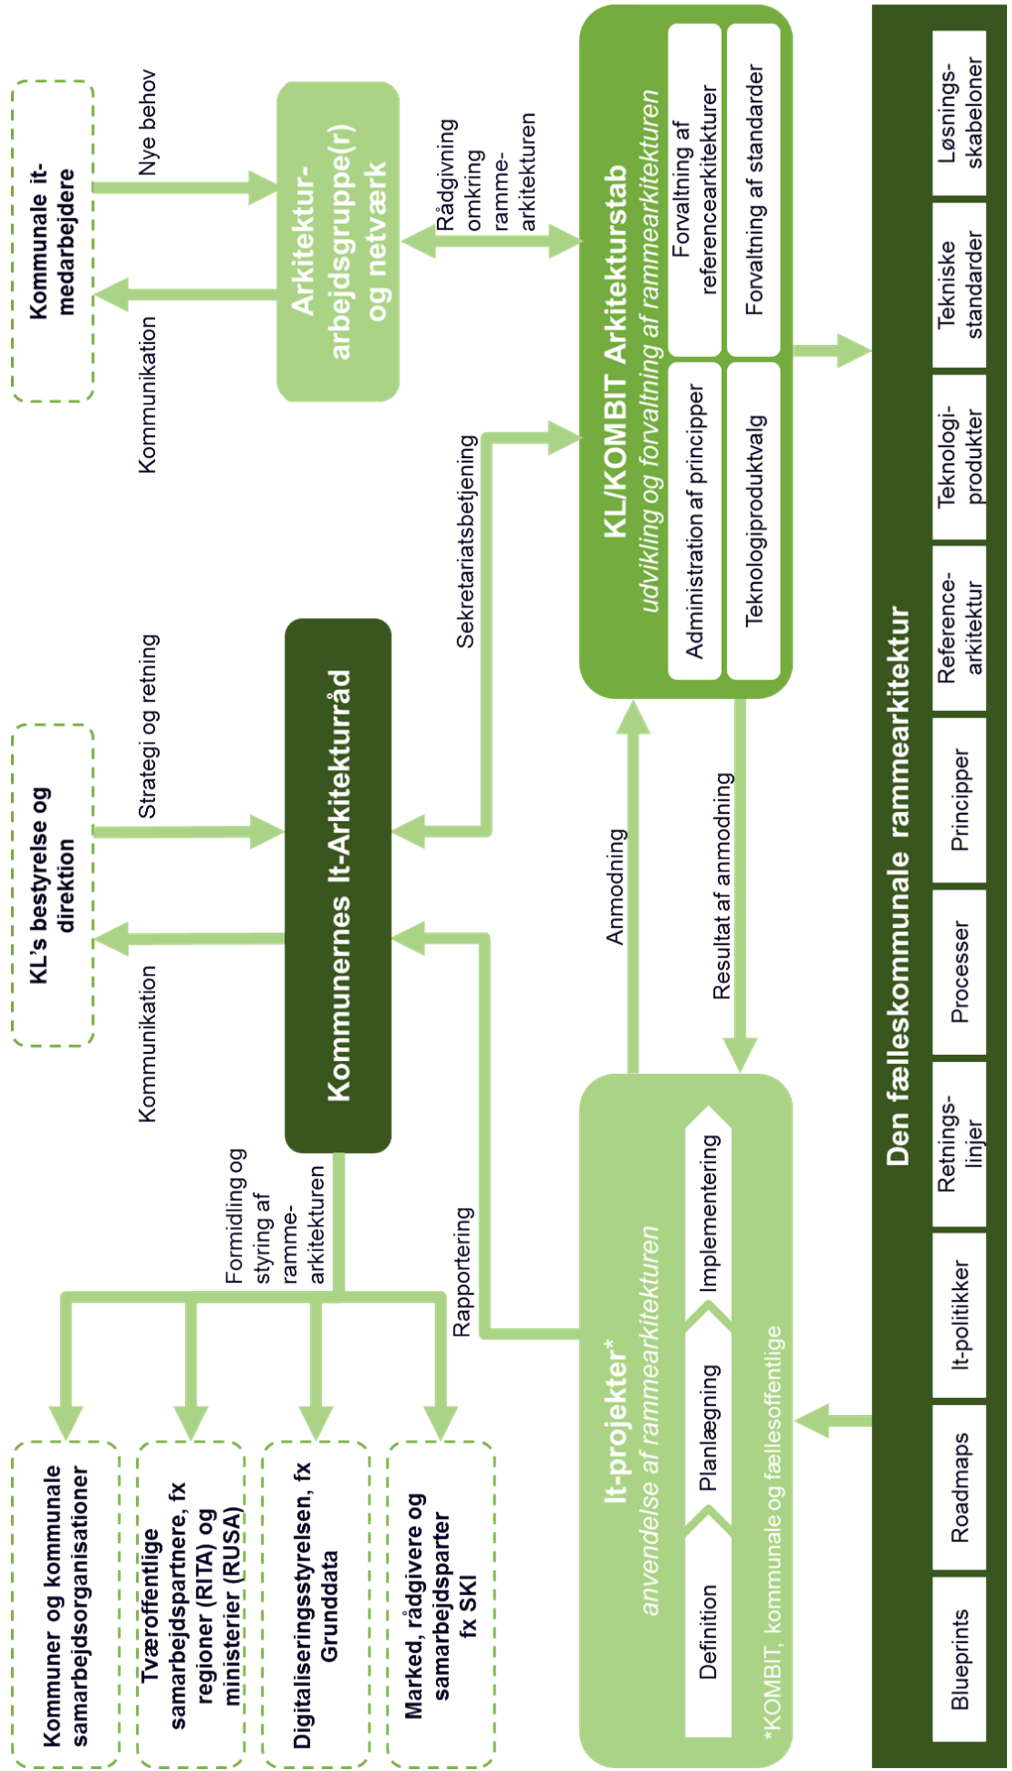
Kommunale it-medarbejdere

Nye behov

Kommunikation

Arkitektur-arbejdsgruppe(r) og netværk

Rådgivning omkring ramme-arkitekturen

KL/KOMBIT Arkitekturstab
udvikling og forvaltning af rammearkitekturen

Forvaltning af referencearkitekturer

Forvaltning af standarder

Administration af principper

Teknologiproduktvalg

KL's bestyrelse og direktion

Strategi og retning

Kommunikation

Kommunernes It-Arkitekturråd

Sekretariatsbetjening

Anmodning

Resultat af anmodning

Formidling og styring af ramme-arkitekturen

Rapportering

Kommuner og kommunale samarbejdsorganisationer

Tværoffentlige samarbejdspartnere, fx regioner (RITA) og ministerier (RUSA)

Digitaliseringsstyrelsen, fx Grunddata

Marked, rådgivere og samarbejdsparter fx SKI

It-projekter*
anvendelse af rammearkitekturen

Definition

Planlægning

Implementering

*KOMBIT, kommunale og fællesoffentlige

Den fælleskommunale rammearkitektur

Løsnings-skabeloner

Tekniske standarder

Teknologi-produkter

Reference-arkitektur

Principper

Processer

Retnings-linjer

It-politikker

Roadmaps

Blueprints